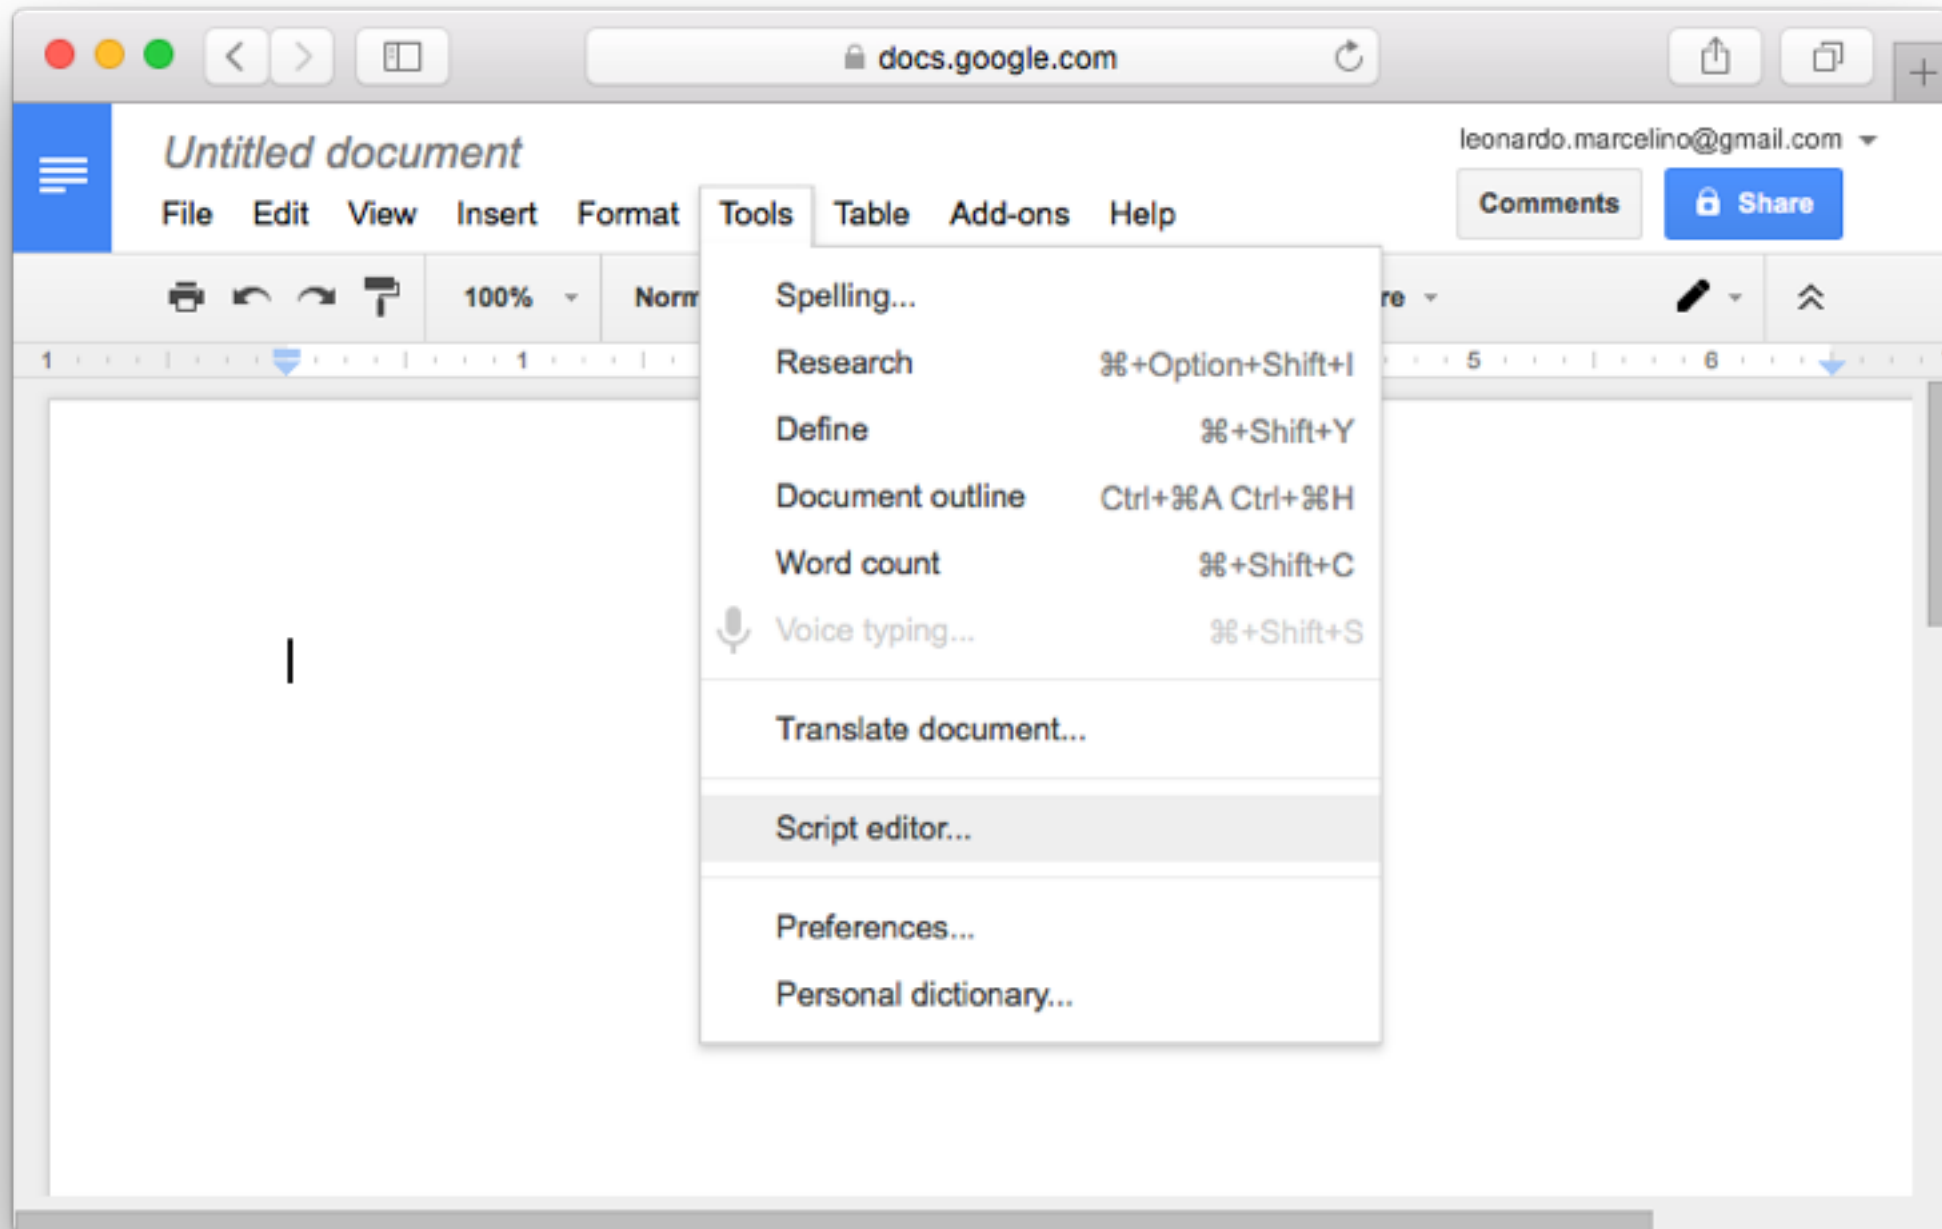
docs.google.com

Untitled document

leonardo.marcelino@gmail.com

File Edit View Insert Format Tools Table Add-ons Help

Comments Share

100% Norm re

1 1 5 6

Spelling...
Research ⌘+Option+Shift+I
Define ⌘+Shift+Y
Document outline Ctrl+⌘A Ctrl+⌘H
Word count ⌘+Shift+C
Voice typing... ⌘+Shift+S
Translate document...
Script editor...
Preferences...
Personal dictionary...